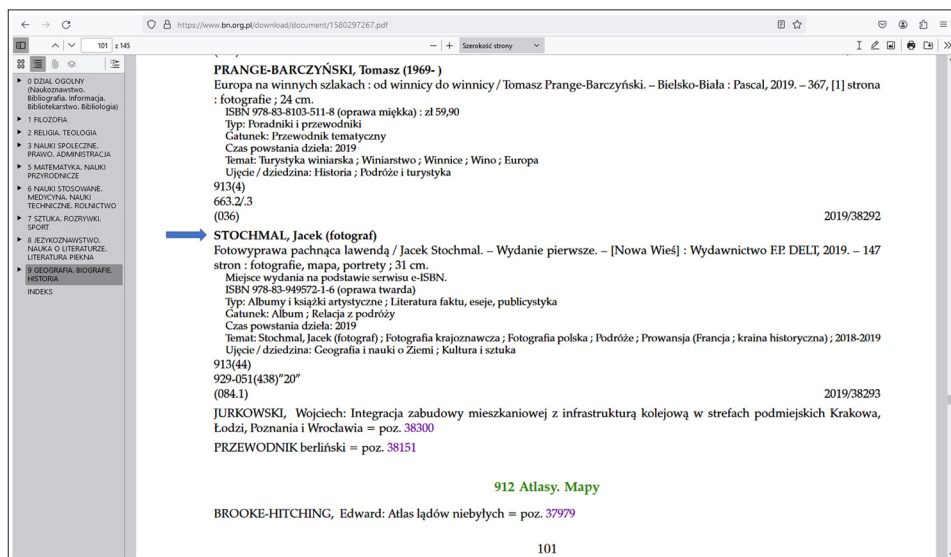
https://www.bn.org.pl/download/document/1580297267.pdf

101 z 145

Szerokość strony

0 DZIAŁ OGÓLNY (Naukoznawstwo. Bibliografia. Informacja. Bibliotekarstwo. Biblioteka)
1 FILOZOFIA
2 RELIGIA. TEOLOGIA
3 NAUKI SPOŁECZNE. PRAWO. ADMINISTRACJA
5 MATEMATYKA. NAUKI PRZYRODNICZE
6 NAUKI STOSOWANE. MEDYCYNA. NAUKI TECHNICZNE. ROLNICTWO
7 SZTUKA. ROZRYWKI. SPORT
8 JĘZYKOZNAWSTWO. NAUKA O LITERATURZE. LITERATURA PIĘKNA
9 GEOGRAFIA. BIOGRAFIE. HISTORIA
INDEKS

PRANGE-BARCZYŃSKI, Tomasz (1969- )
Europa na winnych szlakach : od winnicy do winnicy / Tomasz Prange-Barczyński. – Bielsko-Biała : Pascal, 2019. – 367, [1] strona : fotografie ; 24 cm.
ISBN 978-83-8103-511-8 (oprawa miękka) : zł 59,90
Typ: Poradniki i przewodniki
Gatunek: Przewodnik tematyczny
Czas powstania dzieła: 2019
Temat: Turystyka winiarska ; Winiarstwo ; Winnice ; Wino ; Europa
Ujęcie / dziedzina: Historia ; Podróże i turystyka
913(4)
663.2/.3
(036) 2019/38292

STOCHMAL, Jacek (fotograf)
Fotowyprawa pachnąca lawendą / Jacek Stochmal. – Wydanie pierwsze. – [Nowa Wieś] : Wydawnictwo F.P. DELT, 2019. – 147 stron : fotografie, mapa, portrety ; 31 cm.
Miejsce wydania na podstawie serwisu e-ISBN.
ISBN 978-83-949572-1-6 (oprawa twarda)
Typ: Albumy i książki artystyczne ; Literatura faktu, eseje, publicystyka
Gatunek: Album ; Relacja z podróży
Czas powstania dzieła: 2019
Temat: Stochmal, Jacek (fotograf) ; Fotografia krajoznawcza ; Fotografia polska ; Podróże ; Prowansja (Francja ; kraina historyczna) ; 2018-2019
Ujęcie / dziedzina: Geografia i nauki o Ziemi ; Kultura i sztuka
913(44)
929-051(438)"20"
(084.1) 2019/38293

JURKOWSKI, Wojciech: Integracja zabudowy mieszkaniowej z infrastrukturą kolejową w strefach podmiejskich Krakowa, Łodzi, Poznania i Wrocławia = poz. 38300

PRZEWODNIK berliński = poz. 38151

912 Atlasy. Mapy

BROOKE-HITCHING, Edward: Atlas lądów niebyłych = poz. 37979

101